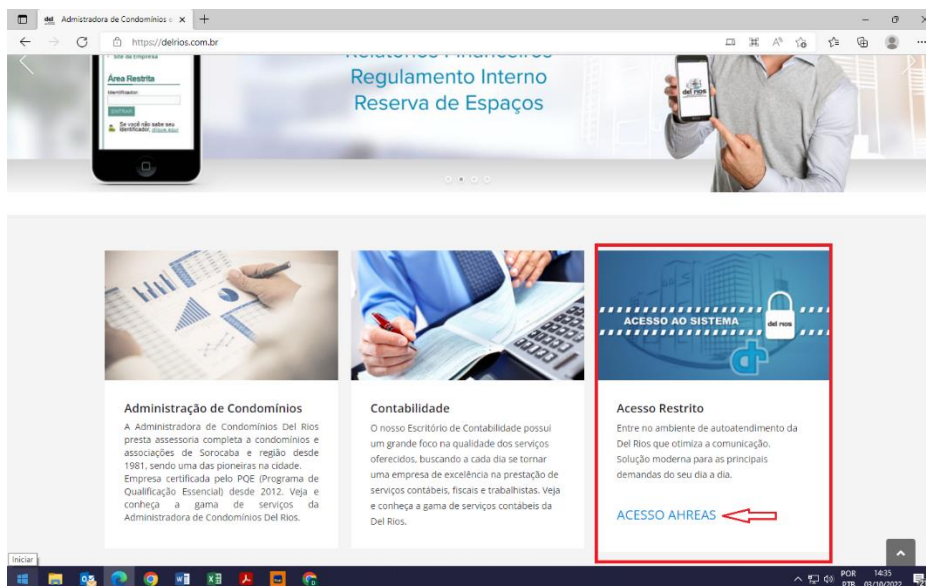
Admistradora de Condomínios

https://delrios.com.br

Site da Empresa

Área Restrita

Identificador

Se você não sabe seu identificador

Relatórios Financeiros

Regulamento Interno

Reserva de Espaços

del rios

Administração de Condomínios

A Administradora de Condomínios Del Rios presta assessoria completa a condomínios e associações de Sorocaba e região desde 1981, sendo uma das pioneiras na cidade. Empresa certificada pelo PQE (Programa de Qualificação Essencial) desde 2012. Veja e conheça a gama de serviços da Administradora de Condomínios Del Rios.

Contabilidade

O nosso Escritório de Contabilidade possui um grande foco na qualidade dos serviços oferecidos, buscando a cada dia se tornar uma empresa de excelência na prestação de serviços contábeis, fiscais e trabalhistas. Veja e conheça a gama de serviços contábeis da Del Rios.

ACESSO AO SISTEMA

del rios

Acesso Restrito

Entre no ambiente de autoatendimento da Del Rios que otimiza a comunicação. Solução moderna para as principais demandas do seu dia a dia.

ACESSO AHREAS

Iniciar

POR PTB 14:35 03/10/2022